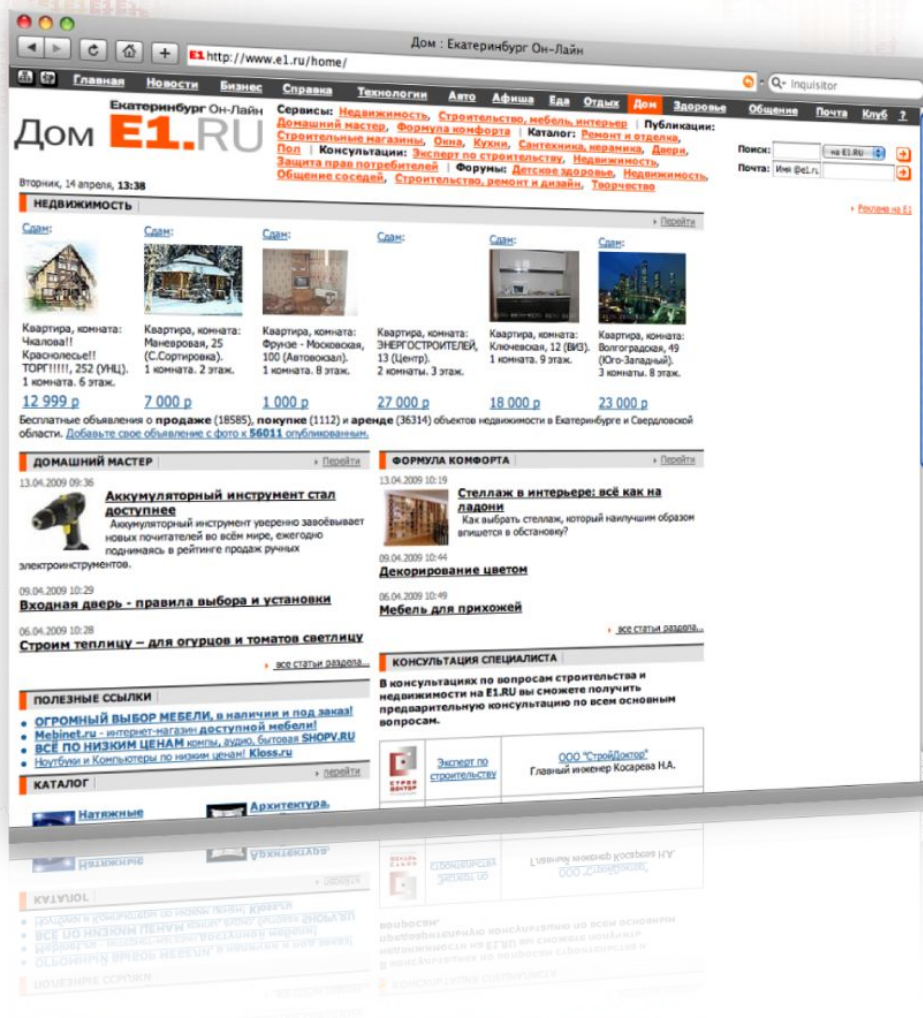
Дом : Екатеринбург Он-Лайн

E1 http://www.e1.ru/home/

Q- Inquisitor

Главная Новости Бизнес Справка Технологии Авто Афиша Еда Отдых Дом Здоровье Общение Почта Клуб

Екатеринбург Он-Лайн
Дом E1.RU

Сервисы: Недвижимость, Строительство, мебель, интерьер | Публикации: Домашний мастер, Формула комфорта | Каталог: Ремонт и отделка, Строительные магазины, Окна, Кухни, Сантехника, керамика, Двери, Пол | Консультации: Эксперт по строительству, Недвижимость, Защита прав потребителей | Форумы: Детское здоровье, Недвижимость, Общение соседей, Строительство, ремонт и дизайн, Творчество

Поиск: на E1.RU
Почта: Имя @e1.ru

Реклама на E1

Вторник, 14 апреля, 13:38

НЕДВИЖИМОСТЬ
Перейти

Сдам:
Квартира, комната: Чкалова!! Красноселье!! ТОРГ!!!!!, 252 (УНЦ). 1 комната. 6 этаж.
12 999 р

Сдам:
Квартира, комната: Маневровая, 25 (С.Сортировка). 1 комната. 2 этаж.
7 000 р

Сдам:
Квартира, комната: Фрунзе - Московская, 100 (Автовокзал). 1 комната. 8 этаж.
1 000 р

Сдам:
Квартира, комната: ЭНЕРГОСТРОИТЕЛЕЙ, 13 (Центр). 2 комнаты. 3 этаж.
27 000 р

Сдам:
Квартира, комната: Ключевская, 12 (ВИЗ). 1 комната. 9 этаж.
18 000 р

Сдам:
Квартира, комната: Волгоградская, 49 (Юго-Западный). 3 комнаты. 8 этаж.
23 000 р

Бесплатные объявления о продаже (18585), покупке (1112) и аренде (36314) объектов недвижимости в Екатеринбурге и Свердловской области. Добавьте свое объявление с фото к 56011 опубликованным.

ДОМАШНИЙ МАСТЕР
Перейти

13.04.2009 09:36
Аккумуляторный инструмент стал доступнее
Аккумуляторный инструмент уверенно завоёвывает новых почитателей во всём мире, ежегодно поднимаясь в рейтинге продаж ручных электроинструментов.

09.04.2009 10:29
Входная дверь - правила выбора и установки

06.04.2009 10:28
Строим теплицу – для огурцов и томатов светлицу

все статьи раздела...

ФОРМУЛА КОМФОРТА
Перейти

13.04.2009 10:19
Стеллаж в интерьере: всё как на ладони
Как выбрать стеллаж, который наилучшим образом впишется в обстановку?

09.04.2009 10:44
Декорирование цветом

06.04.2009 10:49
Мебель для прихожей

все статьи раздела...

ПОЛЕЗНЫЕ ССЫЛКИ
• ОГРОМНЫЙ ВЫБОР МЕБЕЛИ, в наличии и под заказ!
• Mebinet.ru - интернет-магазин доступной мебели!
• ВСЁ ПО НИЗКИМ ЦЕНАМ компы, аудио, бытовая SHOPV.RU
• Ноутбуки и Компьютеры по низким ценам! Kloss.ru

КАТАЛОГ
перейти

Натяжные
Архитектура,

КОНСУЛЬТАЦИЯ СПЕЦИАЛИСТА

В консультациях по вопросам строительства и недвижимости на E1.RU вы сможете получить предварительную консультацию по всем основным вопросам.

| СТРОЙ ДОКТОР | Эксперт по строительству | ООО "СтройДоктор" Главный инженер Косарева Н.А. |